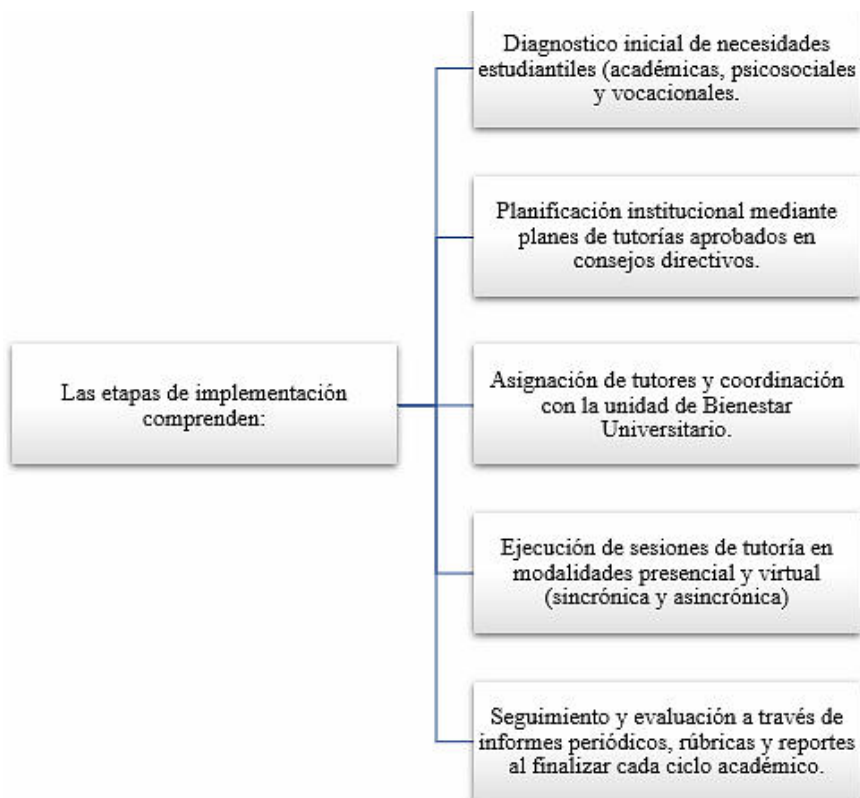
Las etapas de implementación comprenden:

Diagnostico inicial de necesidades estudiantiles (académicas, psicosociales y vocacionales.

Planificación institucional mediante planes de tutorías aprobados en consejos directivos.

Asignación de tutores y coordinación con la unidad de Bienestar Universitario.

Ejecución de sesiones de tutoría en modalidades presencial y virtual (sincrónica y asincrónica)

Seguimiento y evaluación a través de informes periódicos, rúbricas y reportes al finalizar cada ciclo académico.